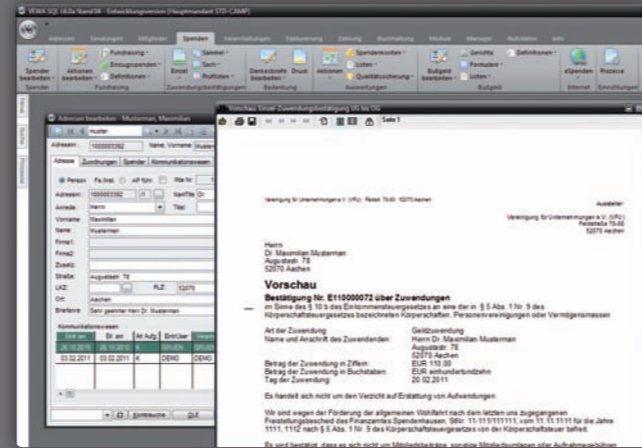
VEWA SQL 14.0a Stand 04 - Entwicklungsversion [Hauptmandant STD-CAMP]

Adressen Sendungen Mitglieder Spenden Veranstaltungen Fakturierung Zahlung Buchhaltung Module Manager Notizblatt Info

Spender bearbeiten
Spender
Aktionen bearbeiten
Fundraising
Einzugsspenden
Definitionen
Fundraising
Einzel
Sammel
Sach
Prüflisten
Zuwendungsbestätigungen
Dankschreiben bearbeiten
Druck
Bearbeitung
Aktionen
Spendenkonten
Listen
Qualitätssicherung
Budgets bearbeiten
Gerichte
Formulare
Listen
Definitionen
Budgets
eSpenden
Internet
Prozesse
Einstellungen

Adresse bearbeiten - Musterman, Maximilian
Muster
Adresse: 1000003392 Name, Vorname: Muster
Adresse Zuordnungen Spender Kommunikationswesen
Person Fa./Inst. AP f.priv. Pfle für
Adressnr.: 1000003392 Namtitle Dr.
Anrede: Herrn Titel:
Vorname: Maximilian
Name: Mustermann
Firma1:
Firma2:
Zusatz:
Straße: Augustastr. 78
LKZ: PLZ: 52070
Ort: Aachen
Briefanre: Sehr geehrter Herr Dr. Mustermann
Kommunikationswesen
Kom. ab Bis am Art Aufg. Eintr.User
26.10.2010 26.10.2010 K GRÜEN
03.02.2011 03.02.2011 K DEMO DEMO
Kontakte Zusatz OK

Vorschau Einzel-Zuwendungsbestätigung V6 bis OG
Seite 1

Vereinigung für Unternehmungen e.V. (VFU) · Postfach 75-60 · 52070 Aachen

Aussteller
Vereinigung für Unternehmungen e.V. (VFU)
Postfach 75-60
52070 Aachen

Herrn
Dr. Maximilian Mustermann
Augustastr. 78
52070 Aachen

Vorschau
Bestätigung Nr. E110000072 über Zuwendungen
im Sinne des § 10 b des Einkommensteuergesetzes an eine der in § 5 Abs. 1 Nr. 9 des Körperschaftsteuergesetzes bezeichneten Körperschaften, Personenvereinigungen oder Vermögensmassen

Art der Zuwendung Geldzuwendung
Name und Anschrift des Zuwendenden: Herrn Dr. Maximilian Mustermann
Augustastr. 78
52070 Aachen
Betrag der Zuwendung in Ziffern: EUR 110,00
Betrag der Zuwendung in Buchstaben: EUR einhundertzehn
Tag der Zuwendung: 20.02.2011

Es handelt sich nicht um den Verzicht auf Erstattung von Aufwendungen.

Wir sind wegen der Förderung der allgemeinen Wohlfahrt nach dem letzten uns zugegangenen Freistellungsbescheid des Finanzamtes Spendenhausen, StNr. 11-111/111111, vom 11.11.1111 für die Jahre 1111, 1112 nach § 5 Abs. 1 Nr. 9 des Körperschaftsteuergesetzes von der Körperschaftsteuer befreit.

Es wird bestätigt, dass es sich nicht um Mitgliedsbeiträge, sonstige Mitgliedsumlagen oder Aufnahmegebühren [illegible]